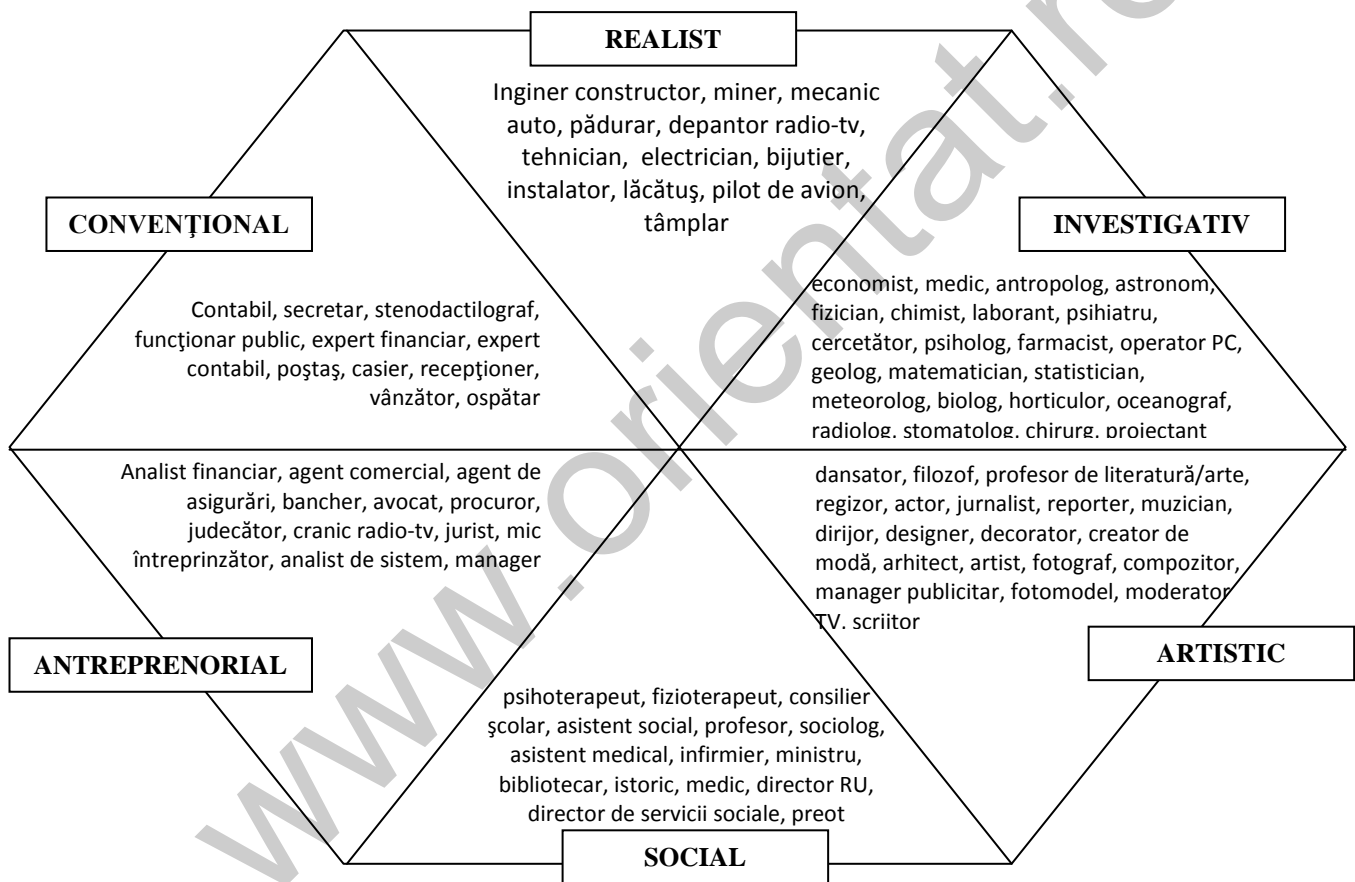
REALIST

Inginer constructor, miner, mecanic auto, pădurar, depantor radio-tv, tehnician, electrician, bijutier, instalator, lăcătuş, pilot de avion, tâmplar

CONVENŢIONAL

Contabil, secretar, stenodactilograf, funcţionar public, expert financiar, expert contabil, poştaş, casier, recepţioner, vânzător, ospătar

INVESTIGATIV

economist, medic, antropolog, astronom, fizician, chimist, laborant, psihiatru, cercetător, psiholog, farmacist, operator PC, geolog, matematician, statistician, meteorolog, biolog, horticulor, oceanograf, radiolog, stomatolog, chirurg, proiectant

Analist financiar, agent comercial, agent de asigurări, bancher, avocat, procuror, judecător, cranic radio-tv, jurist, mic întreprinzător, analist de sistem, manager

dansator, filozof, profesor de literatură/arte, regizor, actor, jurnalist, reporter, muzician, dirijor, designer, decorator, creator de modă, arhitect, artist, fotograf, compozitor, manager publicitar, fotomodel, moderator TV. scriitor

ANTREPRENORIAL

ARTISTIC

psihoterapeut, fizioterapeut, consilier şcolar, asistent social, profesor, sociolog, asistent medical, infirmier, ministru, bibliotecar, istoric, medic, director RU, director de servicii sociale, preot

SOCIAL

www.orientat.ro